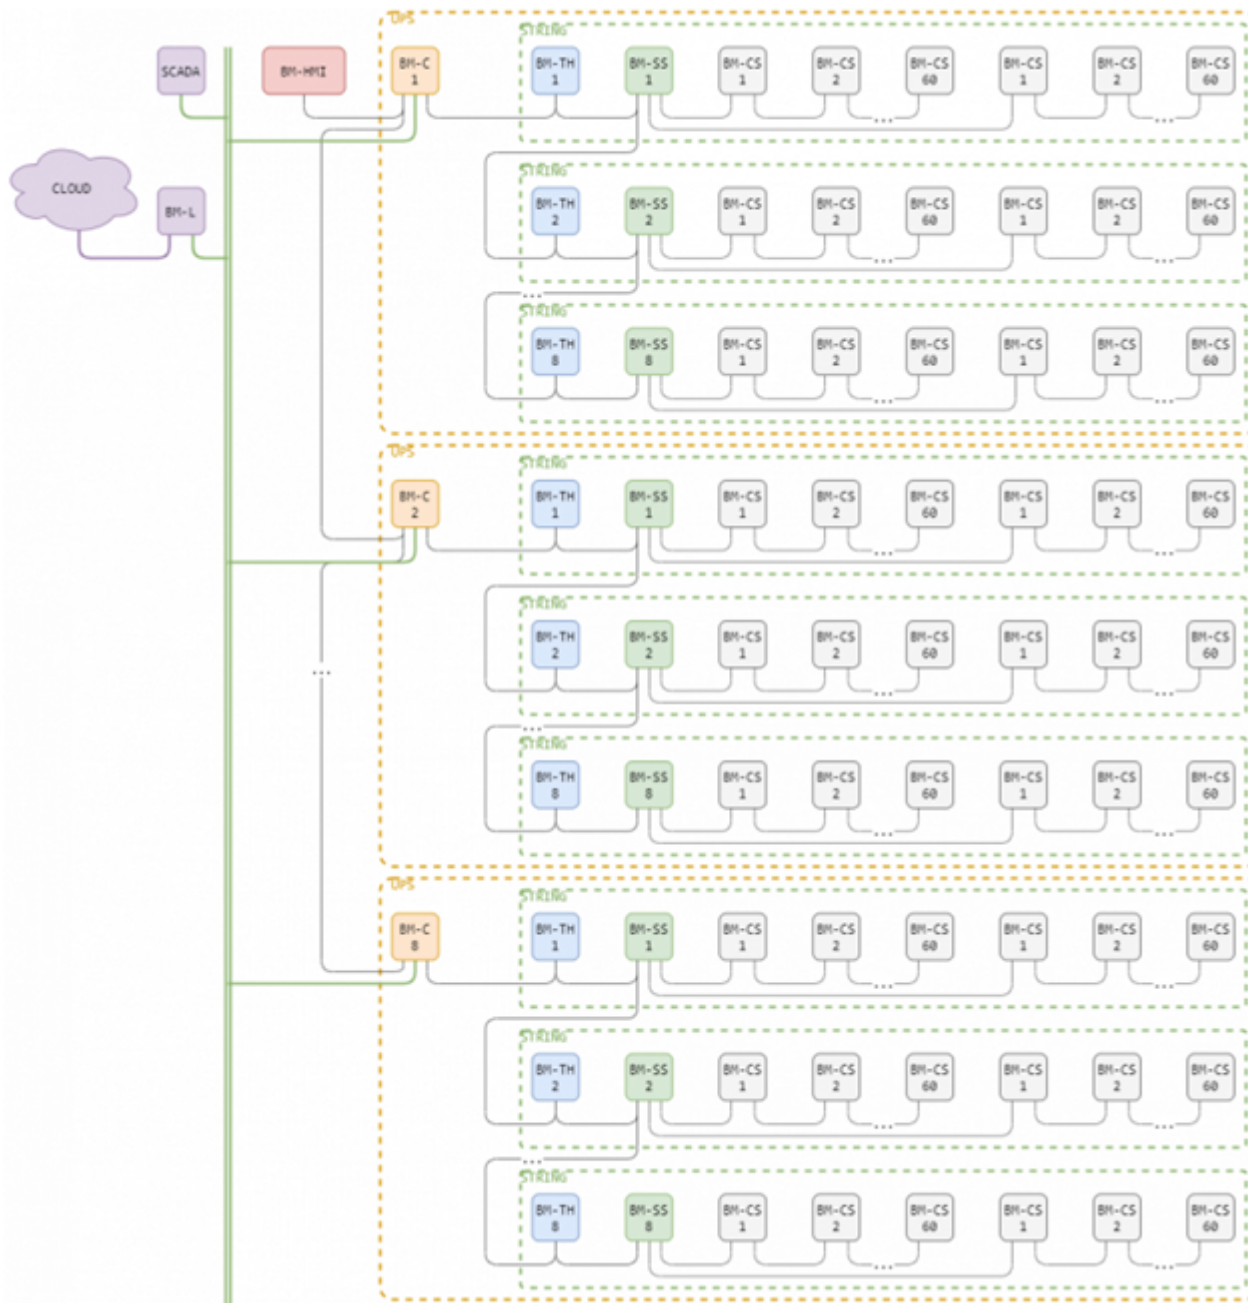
SCADA
BM-HMI
CLOUD
BM-L

UPS
BM-C 1
STRING
BM-TH 1
BM-SS 1
BM-CS 1
BM-CS 2
...
BM-CS 60
BM-CS 1
BM-CS 2
...
BM-CS 60

STRING
BM-TH 2
BM-SS 2
BM-CS 1
BM-CS 2
...
BM-CS 60
BM-CS 1
BM-CS 2
...
BM-CS 60

...
STRING
BM-TH 8
BM-SS 8
BM-CS 1
BM-CS 2
...
BM-CS 60
BM-CS 1
BM-CS 2
...
BM-CS 60

UPS
BM-C 2
STRING
BM-TH 1
BM-SS 1
BM-CS 1
BM-CS 2
...
BM-CS 60
BM-CS 1
BM-CS 2
...
BM-CS 60

STRING
BM-TH 2
BM-SS 2
BM-CS 1
BM-CS 2
...
BM-CS 60
BM-CS 1
BM-CS 2
...
BM-CS 60

...
STRING
BM-TH 8
BM-SS 8
BM-CS 1
BM-CS 2
...
BM-CS 60
BM-CS 1
BM-CS 2
...
BM-CS 60

...

UPS
BM-C 8
STRING
BM-TH 1
BM-SS 1
BM-CS 1
BM-CS 2
...
BM-CS 60
BM-CS 1
BM-CS 2
...
BM-CS 60

STRING
BM-TH 2
BM-SS 2
BM-CS 1
BM-CS 2
...
BM-CS 60
BM-CS 1
BM-CS 2
...
BM-CS 60

...
STRING
BM-TH 8
BM-SS 8
BM-CS 1
BM-CS 2
...
BM-CS 60
BM-CS 1
BM-CS 2
...
BM-CS 60